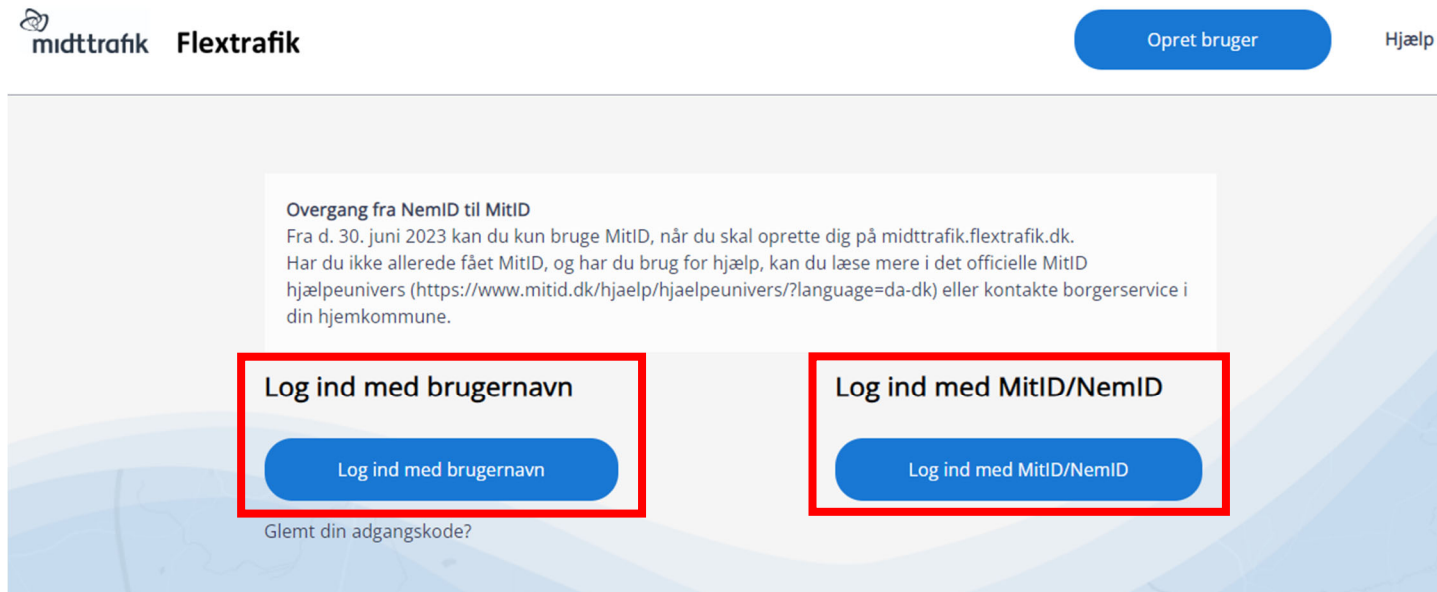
midttrafik Flextrafik

Opret bruger

Hjælp

Overgang fra NemID til MitID
Fra d. 30. juni 2023 kan du kun bruge MitID, når du skal oprette dig på midttrafik.flextrafik.dk.
Har du ikke allerede fået MitID, og har du brug for hjælp, kan du læse mere i det officielle MitID hjælpeunivers (https://www.mitid.dk/hjaelp/hjaelpeunivers/?language=da-dk) eller kontakte borgerservice i din hjemkommune.

Log ind med brugernavn

Log ind med brugernavn

Glemt din adgangskode?

Log ind med MitID/NemID

Log ind med MitID/NemID